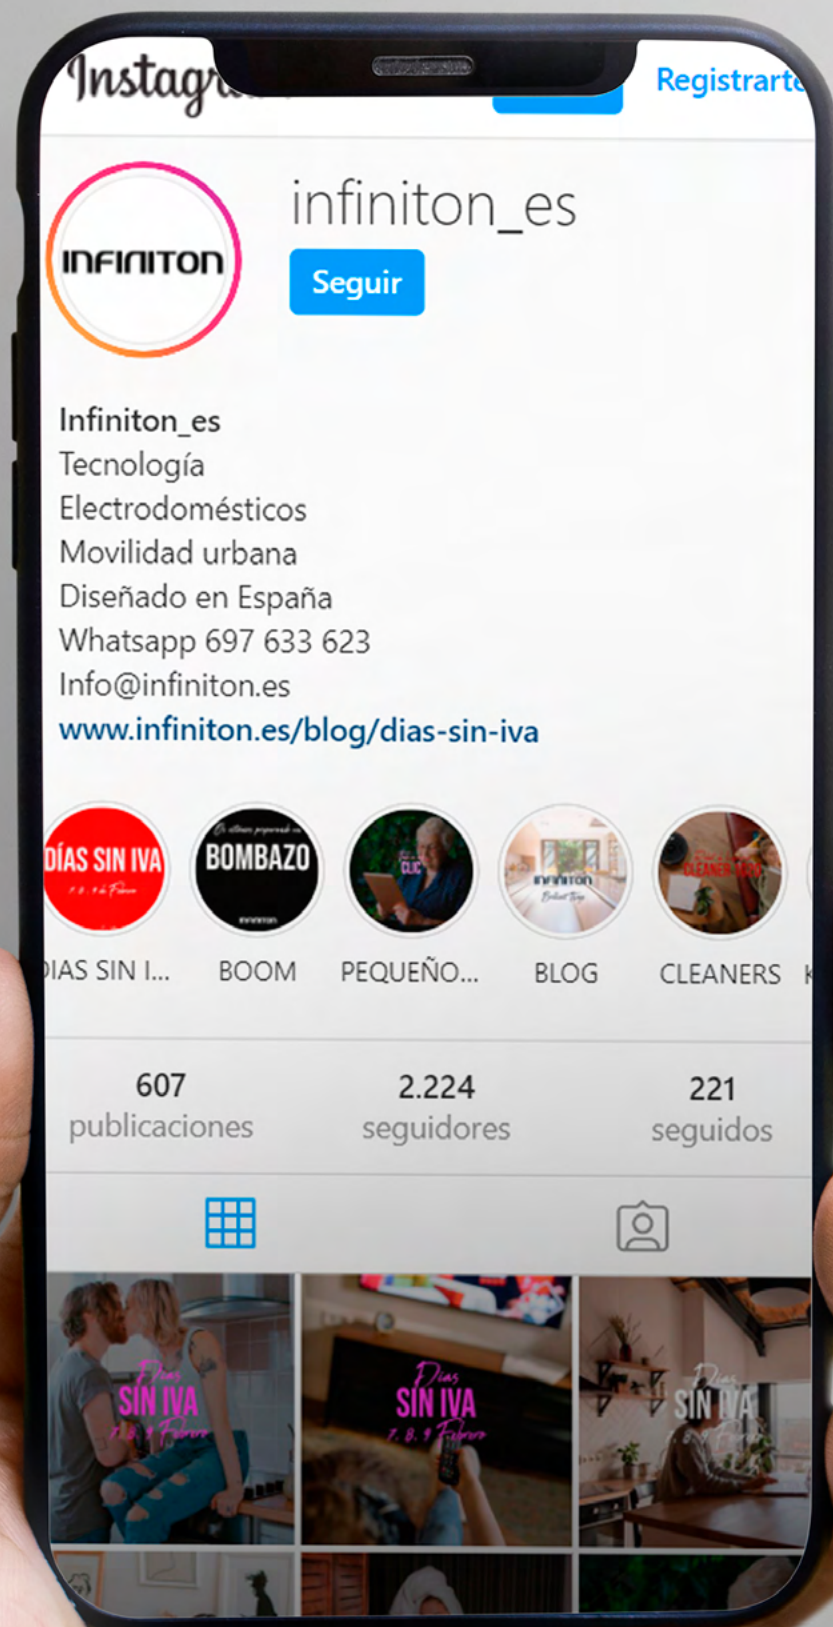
Instagr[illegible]

Registrart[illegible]

INFINITON

infiniton_es

Seguir

Infiniton_es
Tecnología
Electrodomésticos
Movilidad urbana
Diseñado en España
Whatsapp 697 633 623
Info@infiniton.es
www.infiniton.es/blog/dias-sin-iva

DÍAS SIN IVA
7, 8, 9 de Febrero

BOMBAZO

INFINITON

CLIC

INFINITON

CLEANER

DIAS SIN I...

BOOM

PEQUEÑO...

BLOG

CLEANERS

607
publicaciones

2.224
seguidores

221
seguidos

Días
SIN IVA
7, 8, 9 Febrero

Días
SIN IVA
7, 8, 9 Febrero

Días
SIN IVA
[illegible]